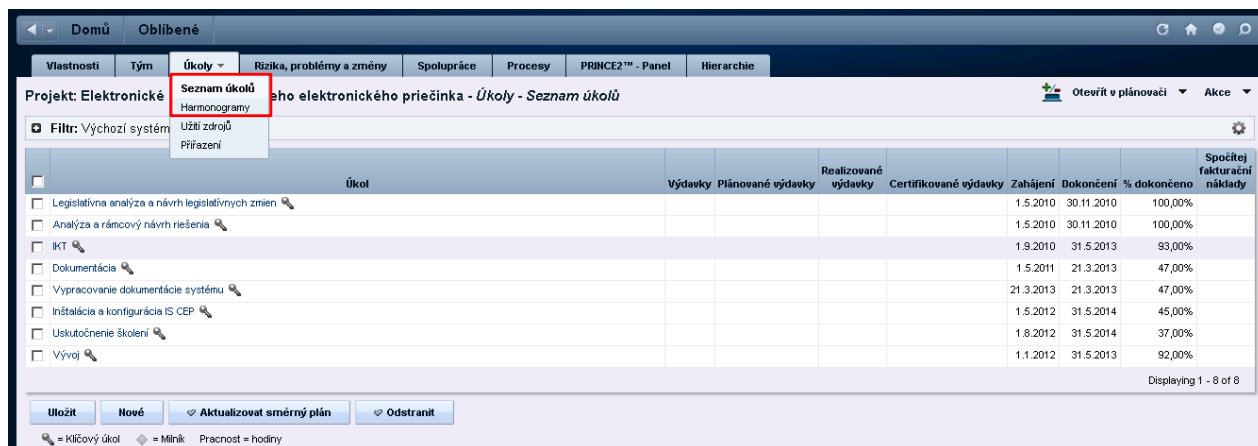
Domů Oblíbené

Vlastnosti | Tým | Úkoly ▾ | Rizika, problémy a změny | Spolupráce | Procesy | PRINCE2™ - Panel | Hierarchie

Seznam úkolů
Harmonogramy
Užití zdrojů
Přiřazení

Projekt: Elektronické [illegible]eho elektronického priečinka - *Úkoly - Seznam úkolů*

Otevřít v plánovači ▾ Akce ▾

Filtr: Výchozí systém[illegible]

| | Úkol | Výdavky | Plánované výdavky | Realizované výdavky | Certifikované výdavky | Zahájení | Dokončení | % dokončeno | Spočítej fakturační náklady |
|---|---|---|---|---|---|---|---|---|---|
| | Legislatívna analýza a návrh legislatívnych zmien | | | | | 1.5.2010 | 30.11.2010 | 100,00% | |
| | Analýza a rámcový návrh riešenia | | | | | 1.5.2010 | 30.11.2010 | 100,00% | |
| | IKT | | | | | 1.9.2010 | 31.5.2013 | 93,00% | |
| | Dokumentácia | | | | | 1.5.2011 | 21.3.2013 | 47,00% | |
| | Vypracovanie dokumentácie systému | | | | | 21.3.2013 | 21.3.2013 | 47,00% | |
| | Inštalácia a konfigurácia IS CEP | | | | | 1.5.2012 | 31.5.2014 | 45,00% | |
| | Uskutočnenie školení | | | | | 1.8.2012 | 31.5.2014 | 37,00% | |
| | Vývoj | | | | | 1.1.2012 | 31.5.2013 | 92,00% | |

Displaying 1 - 8 of 8

Uložit | Nové | Aktualizovat směrný plán | Odstranit

= Klíčový úkol = Milník Pracnost = hodiny